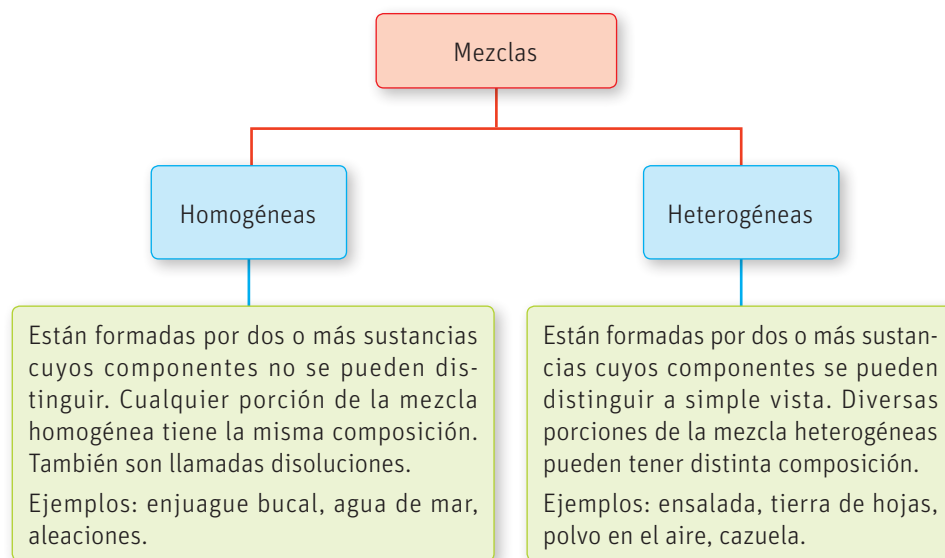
Mezclas

Homogéneas

Están formadas por dos o más sustancias cuyos componentes no se pueden distinguir. Cualquier porción de la mezcla homogénea tiene la misma composición. También son llamadas disoluciones.

Ejemplos: enjuague bucal, agua de mar, aleaciones.

Heterogéneas

Están formadas por dos o más sustancias cuyos componentes se pueden distinguir a simple vista. Diversas porciones de la mezcla heterogéneas pueden tener distinta composición.

Ejemplos: ensalada, tierra de hojas, polvo en el aire, cazuela.